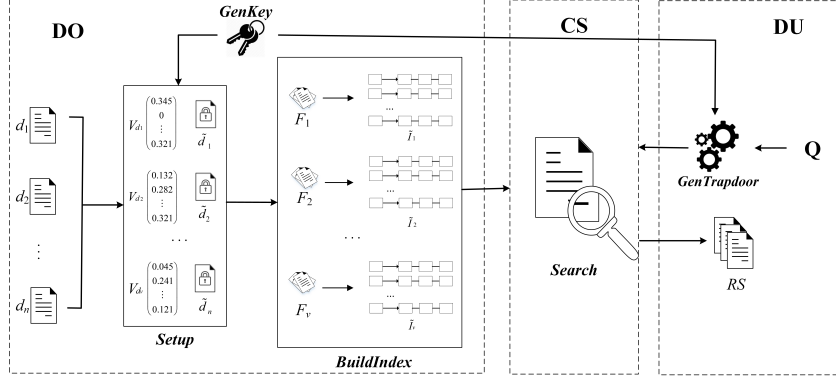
GenKey

DO

CS

DU

$d_1$

$d_2$

$\vdots$

$d_n$

$V_{d_1}$ $\begin{pmatrix} 0.345 \\ 0 \\ \vdots \\ 0.321 \end{pmatrix}$ $\tilde{d}_1$

$V_{d_2}$ $\begin{pmatrix} 0.132 \\ 0.282 \\ \vdots \\ 0.321 \end{pmatrix}$ $\tilde{d}_2$

$\cdots$

$V_{d_n}$ $\begin{pmatrix} 0.045 \\ 0.241 \\ \vdots \\ 0.121 \end{pmatrix}$ $\tilde{d}_n$

Setup

$F_1$

$\tilde{I}_1$

$F_2$

$\tilde{I}_2$

$\cdots$

$F_v$

$\tilde{I}_v$

BuildIndex

Search

GenTrapdoor

Q

RS